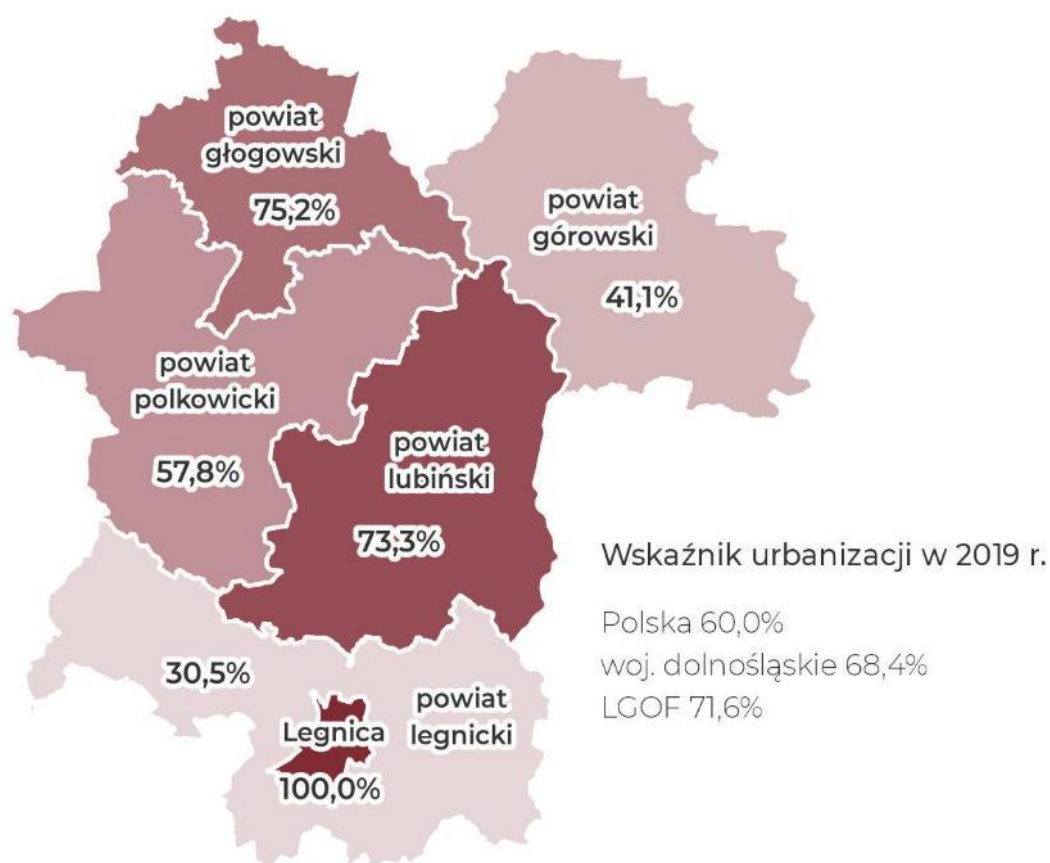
powiat głogowski
75,2%

powiat górowski
41,1%

powiat polkowicki
57,8%

powiat lubiński
73,3%

30,5%

Legnica
100,0%

powiat legnicki

Wskaźnik urbanizacji w 2019 r.

Polska 60,0%
woj. dolnośląskie 68,4%
LGOF 71,6%